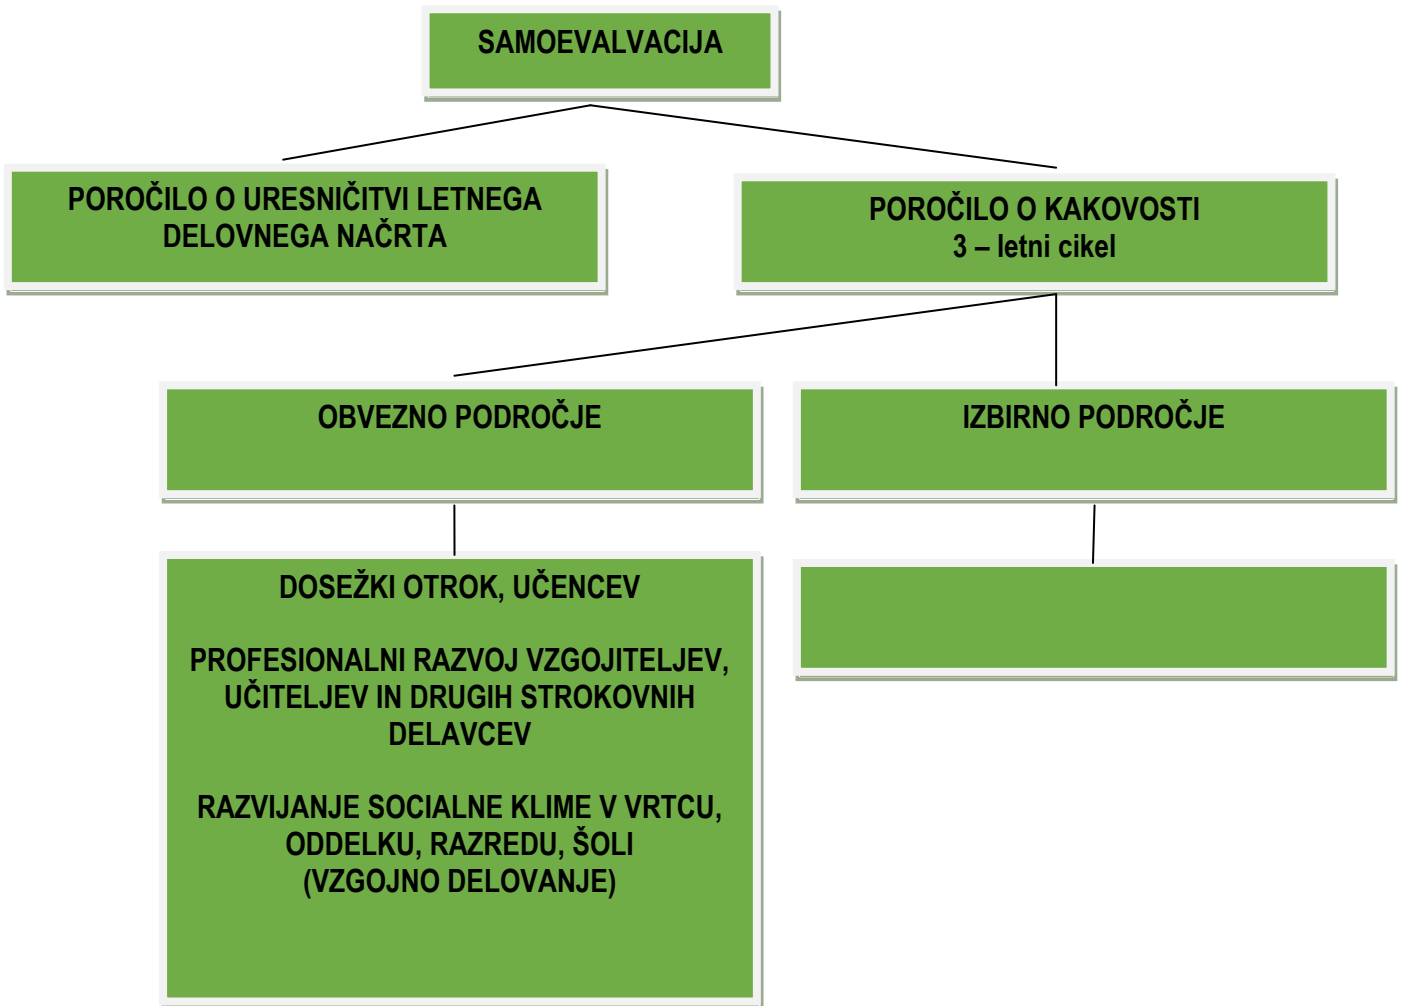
SAMOEVALVACIJA

POROČILO O URESNIČITVI LETNEGA DELOVNEGA NAČRTA

POROČILO O KAKOVOSTI
3 – letni cikel

OBVEZNO PODROČJE

IZBIRNO PODROČJE

DOSEŽKI OTROK, UČENCEV

PROFESIONALNI RAZVOJ VZGOJITELJEV, UČITELJEV IN DRUGIH STROKOVNIH DELAVCEV

RAZVIJANJE SOCIALNE KLIME V VRTCU, ODDELKU, RAZREDU, ŠOLI
(VZGOJNO DELOVANJE)